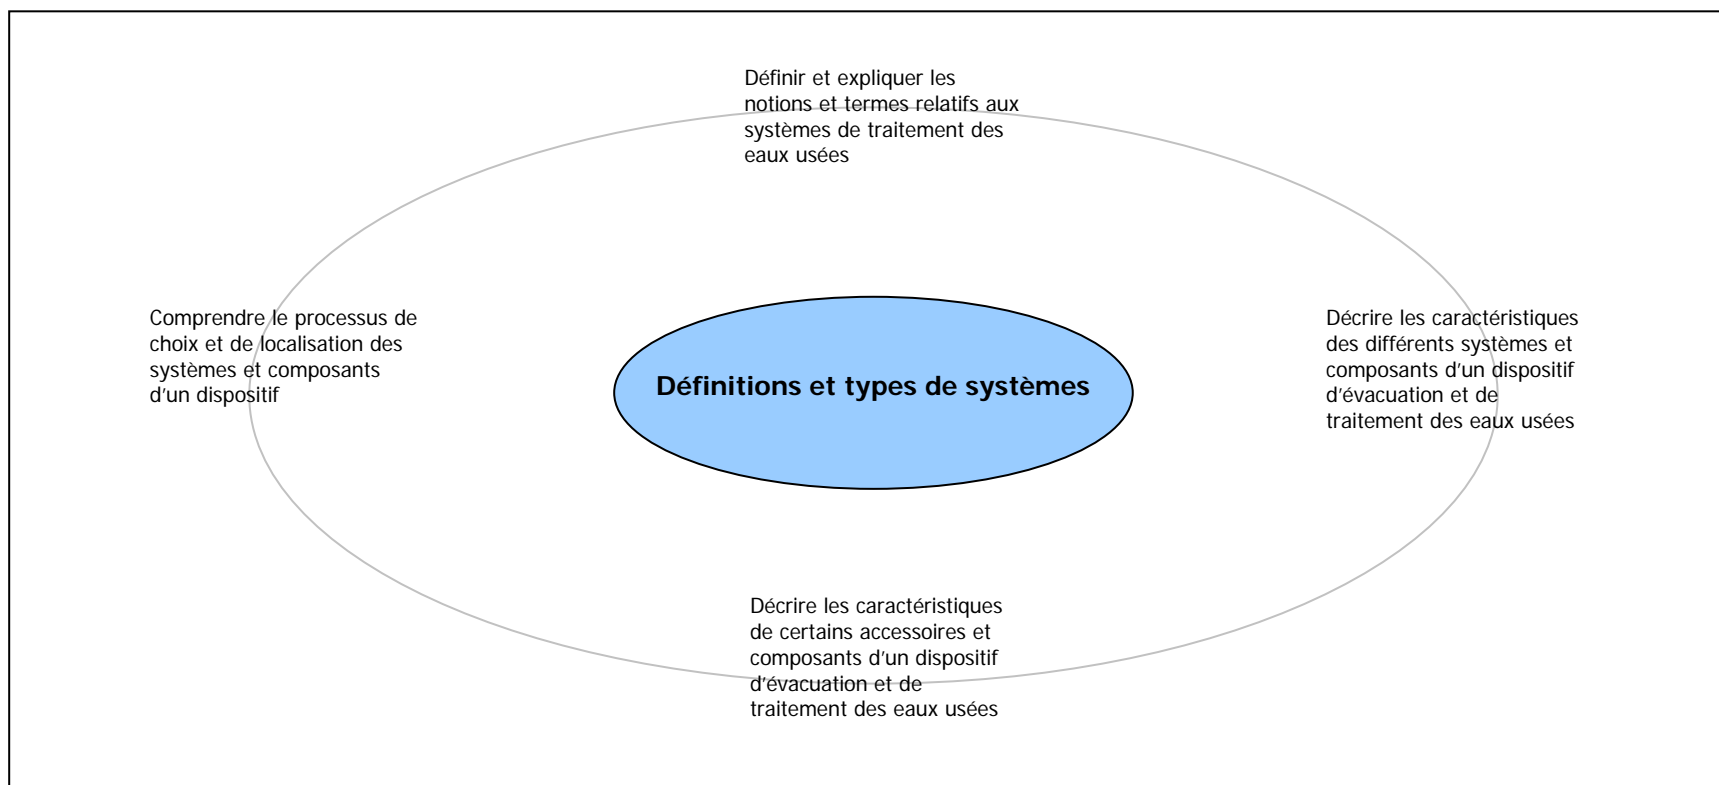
Définir et expliquer les notions et termes relatifs aux systèmes de traitement des eaux usées

Comprendre le processus de choix et de localisation des systèmes et composants d'un dispositif

Définitions et types de systèmes

Décrire les caractéristiques des différents systèmes et composants d'un dispositif d'évacuation et de traitement des eaux usées

Décrire les caractéristiques de certains accessoires et composants d'un dispositif d'évacuation et de traitement des eaux usées